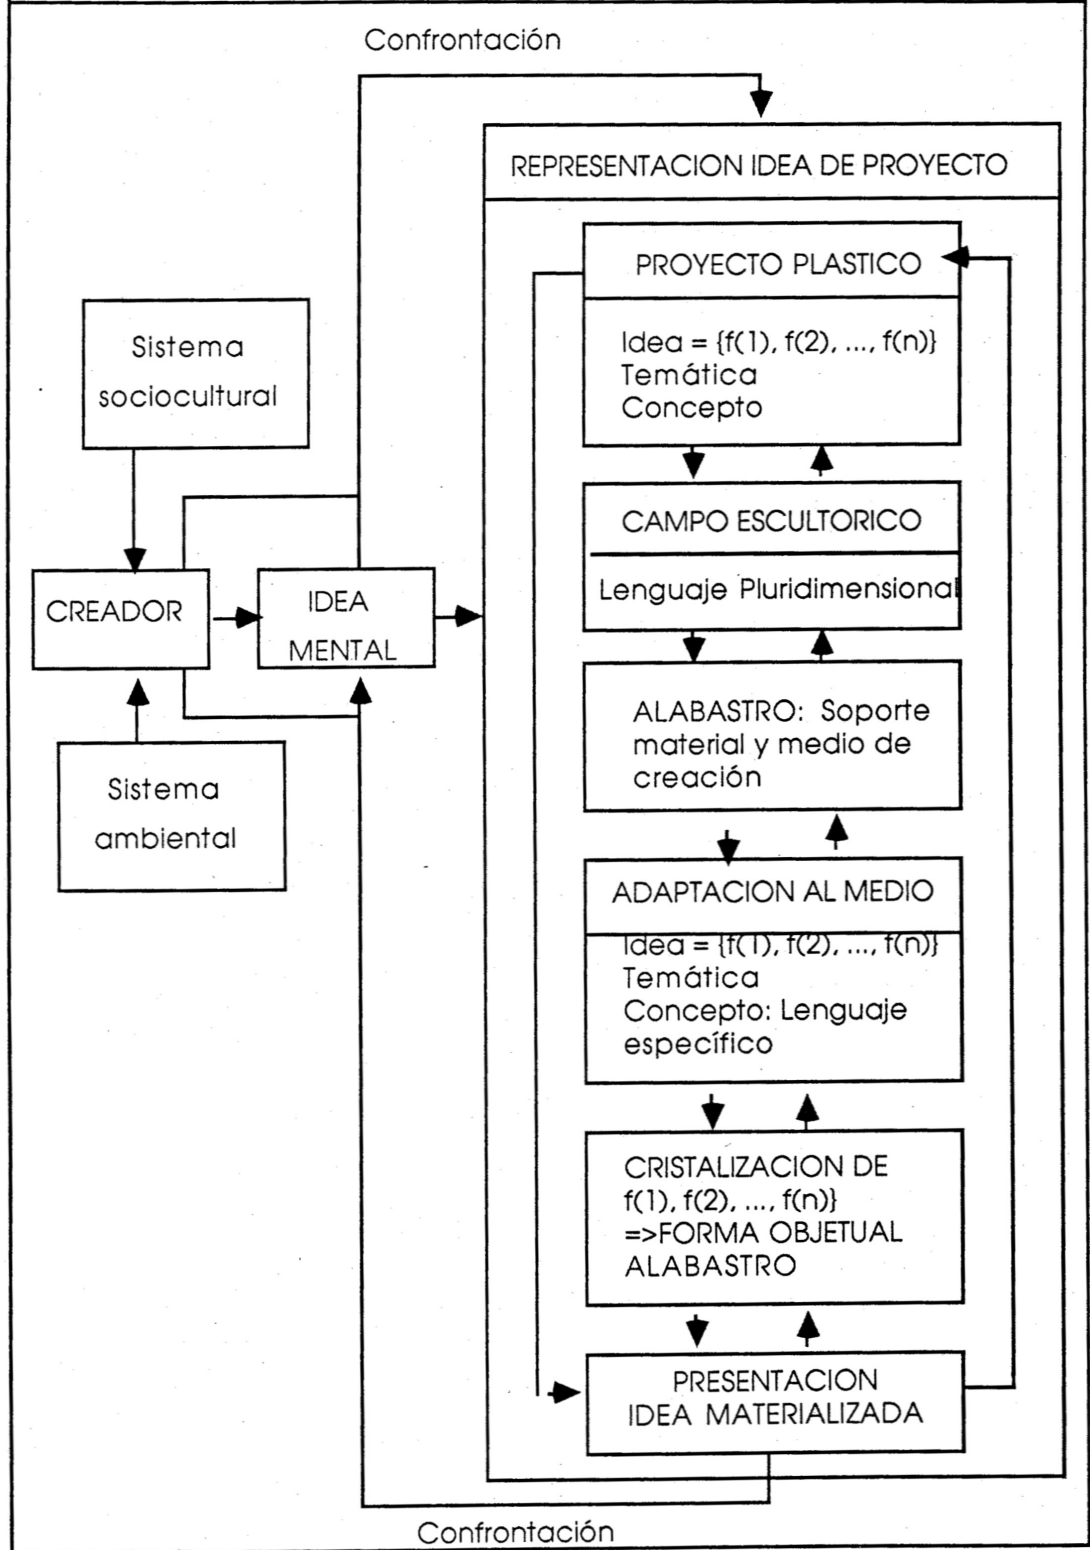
Confrontación

REPRESENTACION IDEA DE PROYECTO

Sistema sociocultural

CREADOR

IDEA MENTAL

Sistema ambiental

PROYECTO PLASTICO

Idea = {f(1), f(2), ..., f(n)}
Temática
Concepto

CAMPO ESCULTORICO

Lenguaje Pluridimensional

ALABASTRO: Soporte material y medio de creación

ADAPTACION AL MEDIO

Idea = {f(1), f(2), ..., f(n)}
Temática
Concepto: Lenguaje específico

CRISTALIZACION DE f(1), f(2), ..., f(n)}
=>FORMA OBJETUAL ALABASTRO

PRESENTACION IDEA MATERIALIZADA

Confrontación